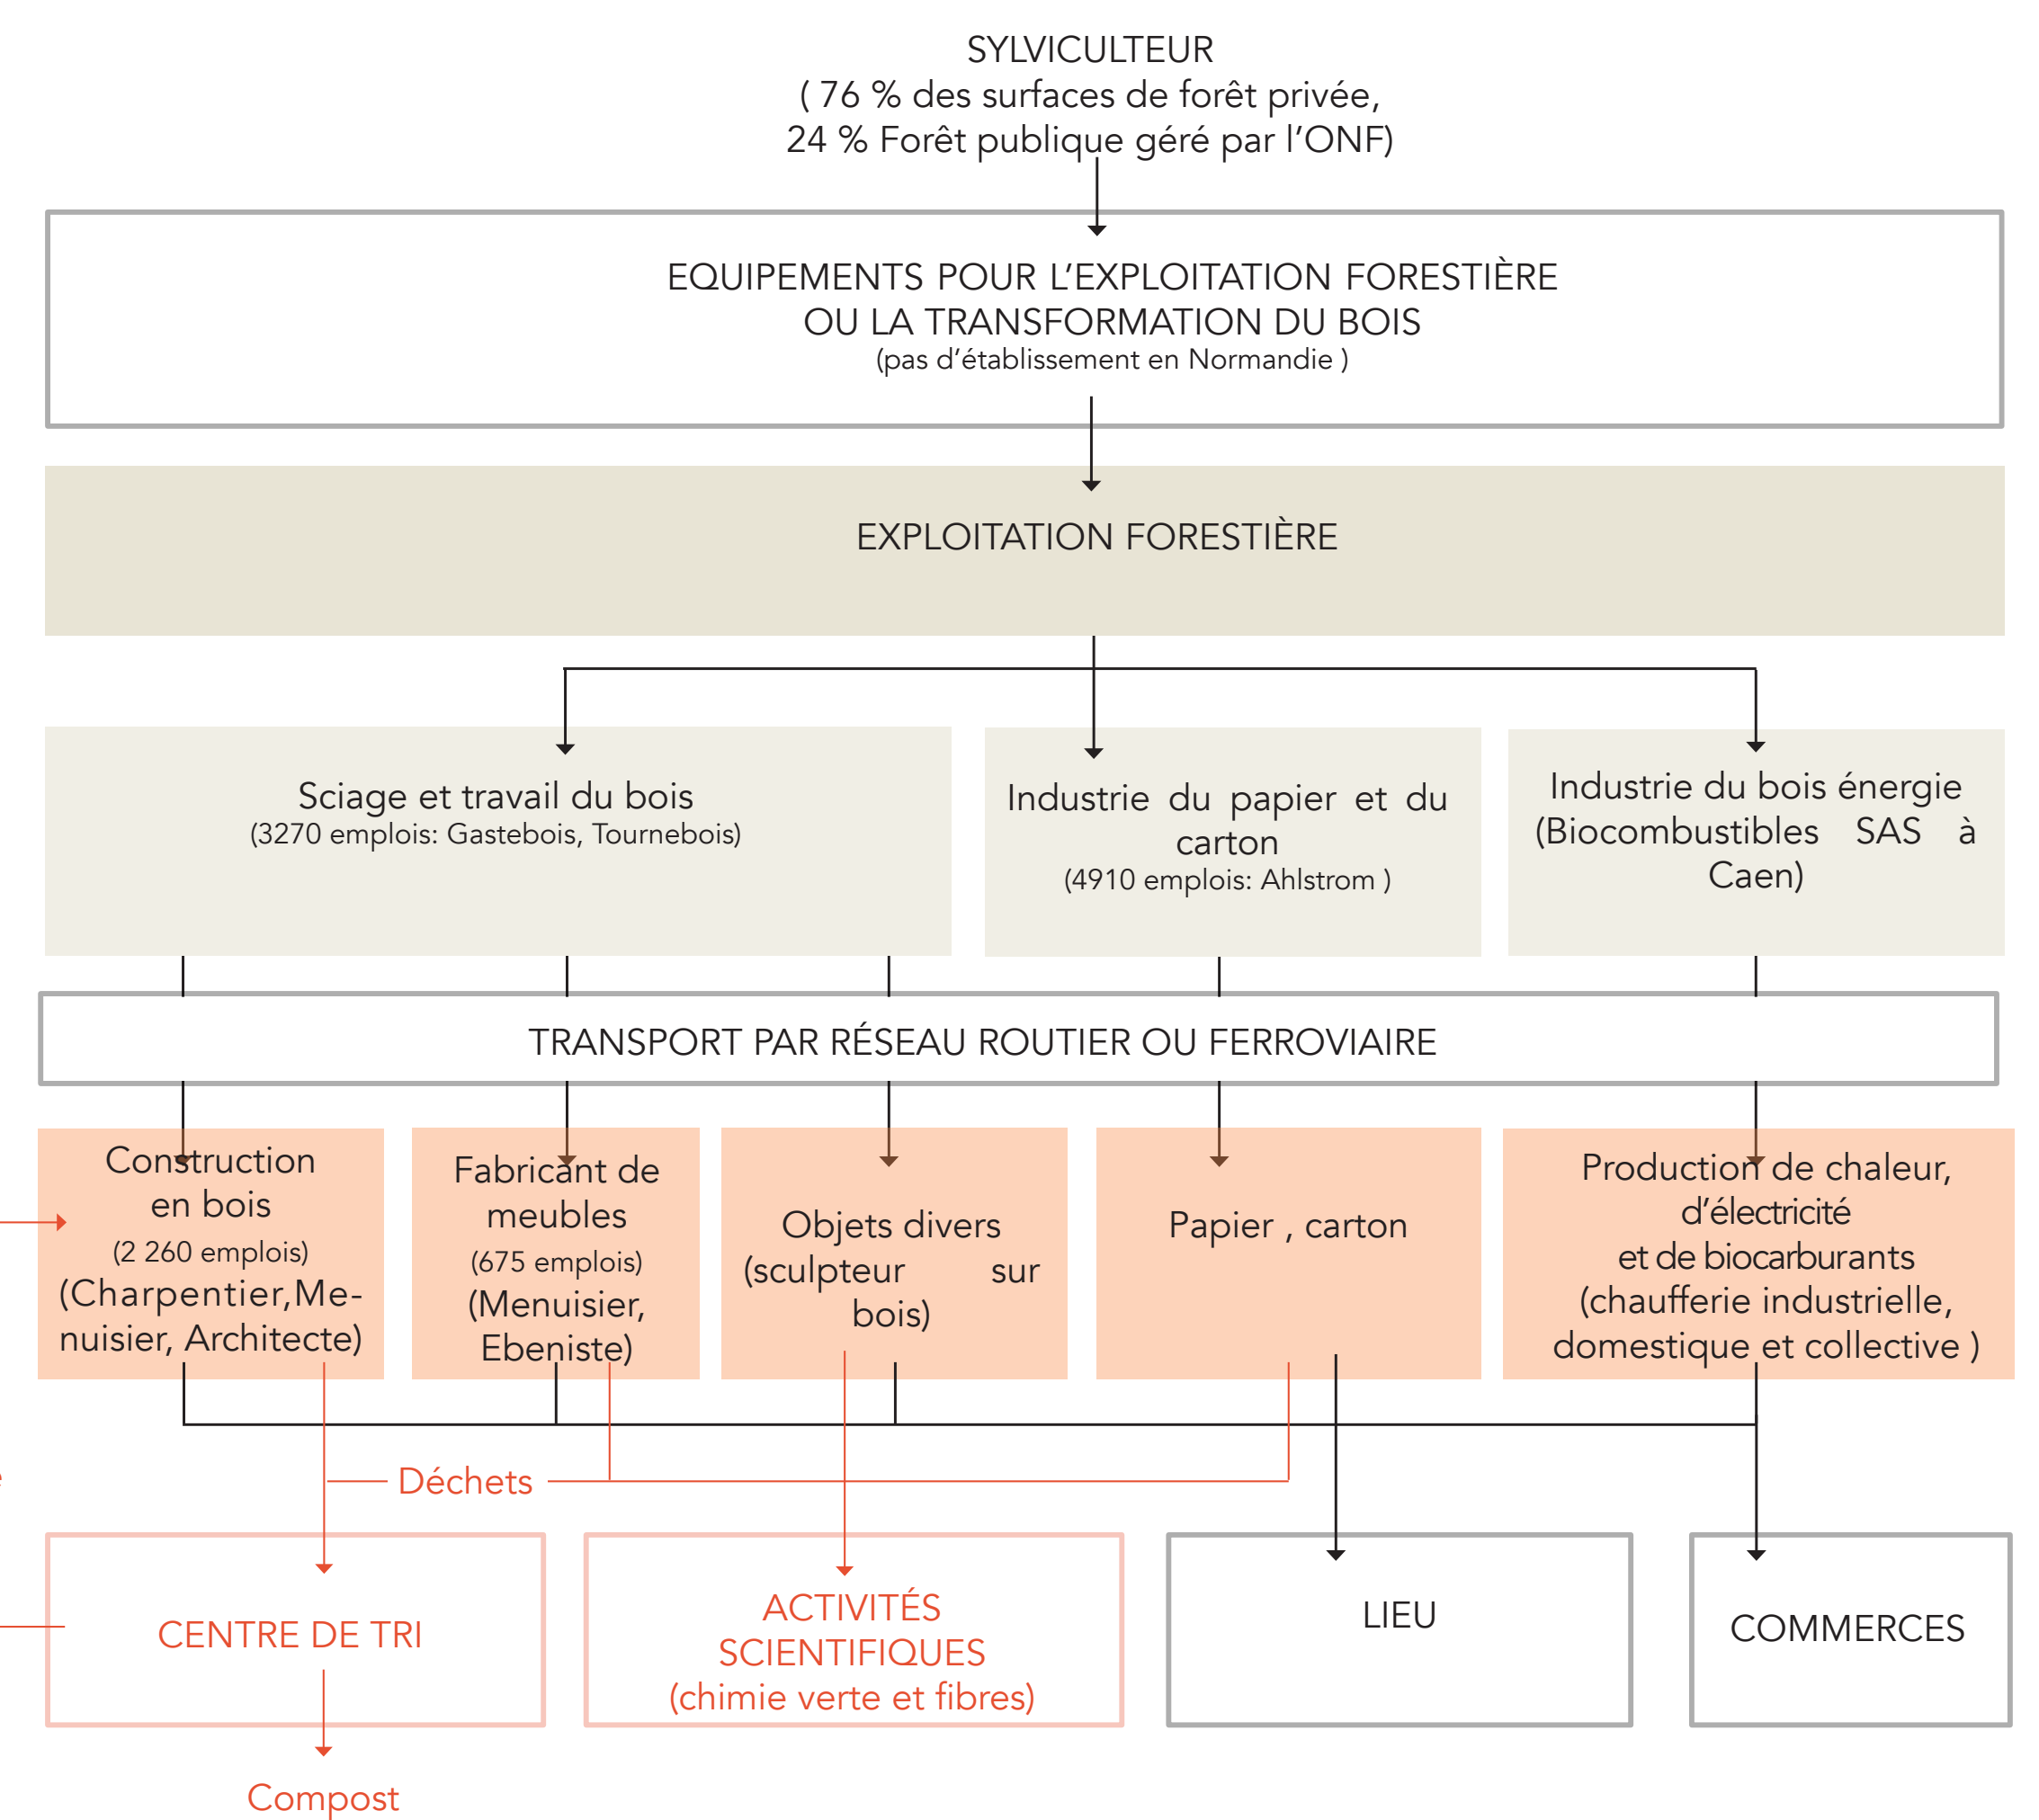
SYLVICULTEUR
( 76 % des surfaces de forêt privée,
24 % Forêt publique géré par l'ONF)

EQUIPEMENTS POUR L'EXPLOITATION FORESTIÈRE
OU LA TRANSFORMATION DU BOIS
(pas d'établissement en Normandie )

EXPLOITATION FORESTIÈRE

Sciage et travail du bois
(3270 emplois: Gastebois, Tournebois)

Industrie du papier et du carton
(4910 emplois: Ahlstrom )

Industrie du bois énergie
(Biocombustibles SAS à Caen)

TRANSPORT PAR RÉSEAU ROUTIER OU FERROVIAIRE

Construction en bois
(2 260 emplois)
(Charpentier, Menuisier, Architecte)

Fabricant de meubles
(675 emplois)
(Menuisier, Ebeniste)

Objets divers
(sculpteur sur bois)

Papier , carton

Production de chaleur, d'électricité
et de biocarburants
(chaufferie industrielle, domestique et collective )

Déchets

CENTRE DE TRI

ACTIVITÉS SCIENTIFIQUES
(chimie verte et fibres)

LIEU

COMMERCES

Compost